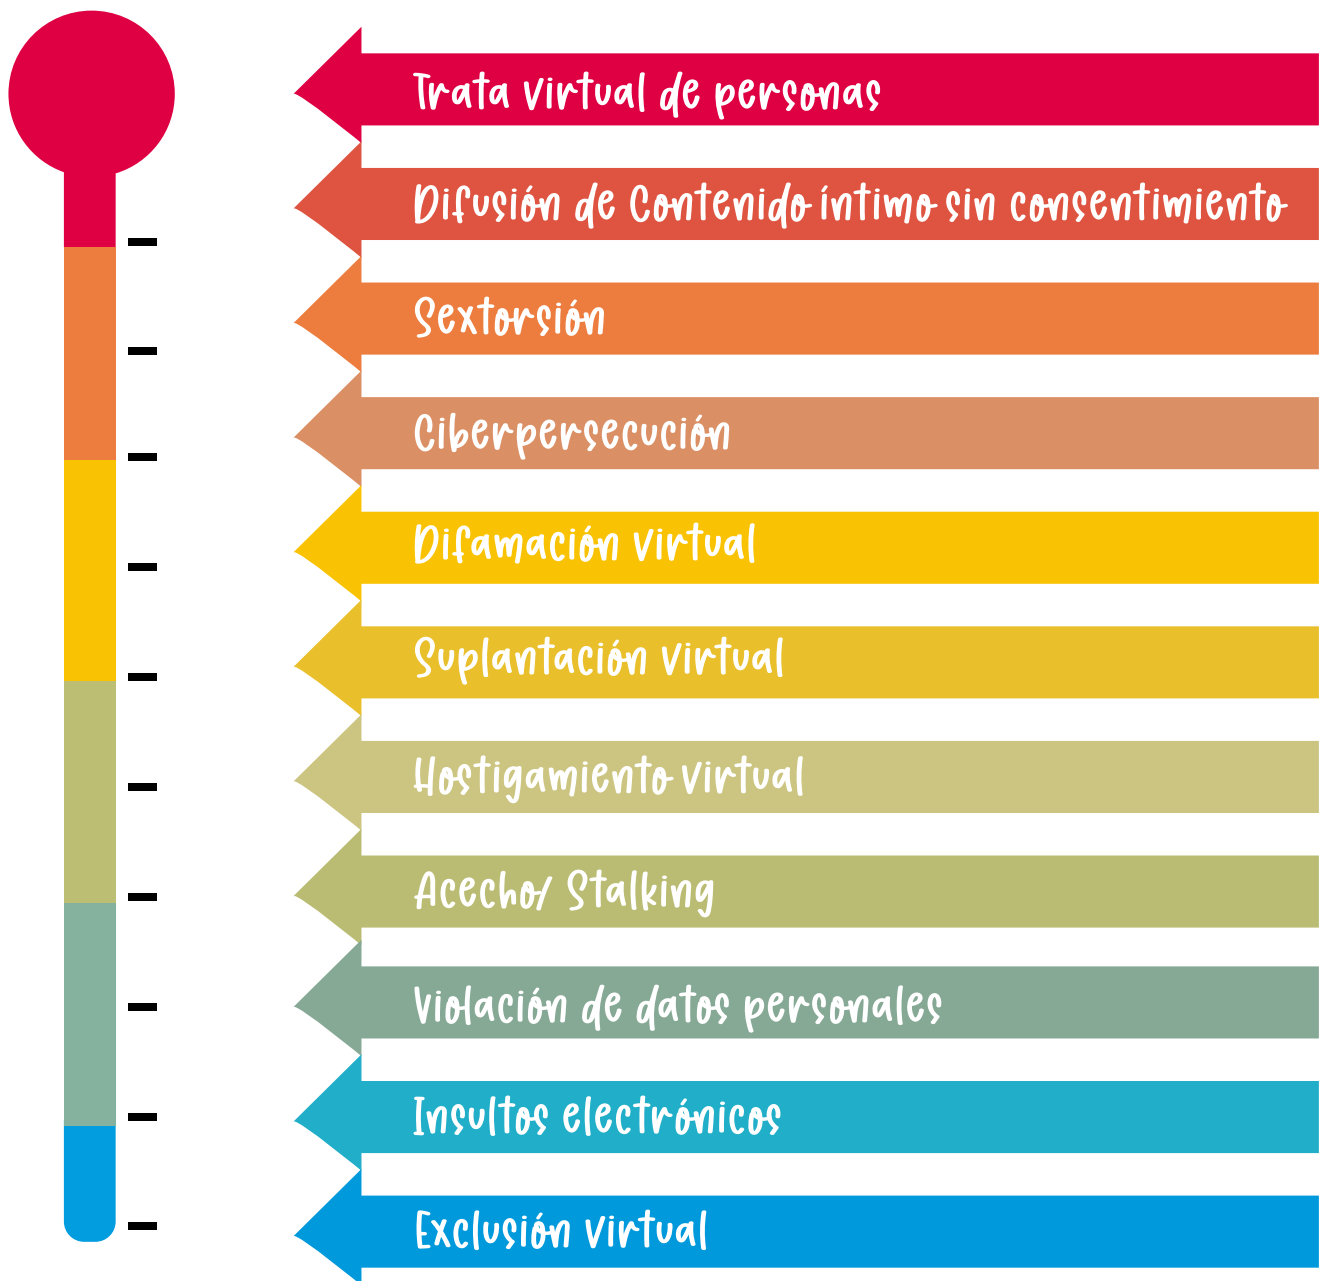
Trata virtual de personas

Difusión de Contenido íntimo sin consentimiento

Sextorsión

Ciberpersecución

Difamación virtual

Suplantación virtual

Hostigamiento virtual

Acecho/ Stalking

Violación de datos personales

Insultos electrónicos

Exclusión virtual